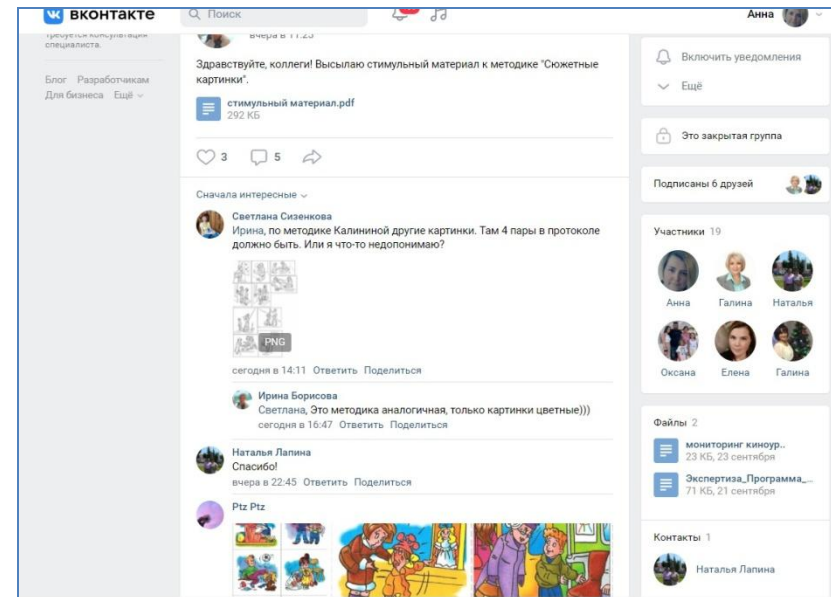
вконтакте
Поиск
Анна

требуется консультация специалиста.

Блог Разработчикам
Для бизнеса Ещё

вчера в 11:23

Здравствуйте, коллеги! Высылаю стимульный материал к методике "Сюжетные картинки".

стимульный материал.pdf
292 КБ

3 5

Сначала интересные

Светлана Сизенкова
Ирина, по методике Калининой другие картинки. Там 4 пары в протоколе должно быть. Или я что-то недопонимаю?
PNG
сегодня в 14:11 Ответить Поделиться

Ирина Борисова
Светлана, Это методика аналогичная, только картинки цветные)))
сегодня в 16:47 Ответить Поделиться

Наталья Лапина
Спасибо!
вчера в 22:45 Ответить Поделиться

Ptz Ptz

Включить уведомления
Ещё

Это закрытая группа

Подписаны 6 друзей

Участники 19
Анна Галина Наталья
Оксана Елена Галина

Файлы 2
мониторинг киноур..
23 КБ, 23 сентября
Экспертиза_Программа_...
71 КБ, 21 сентября

Контакты 1
Наталья Лапина